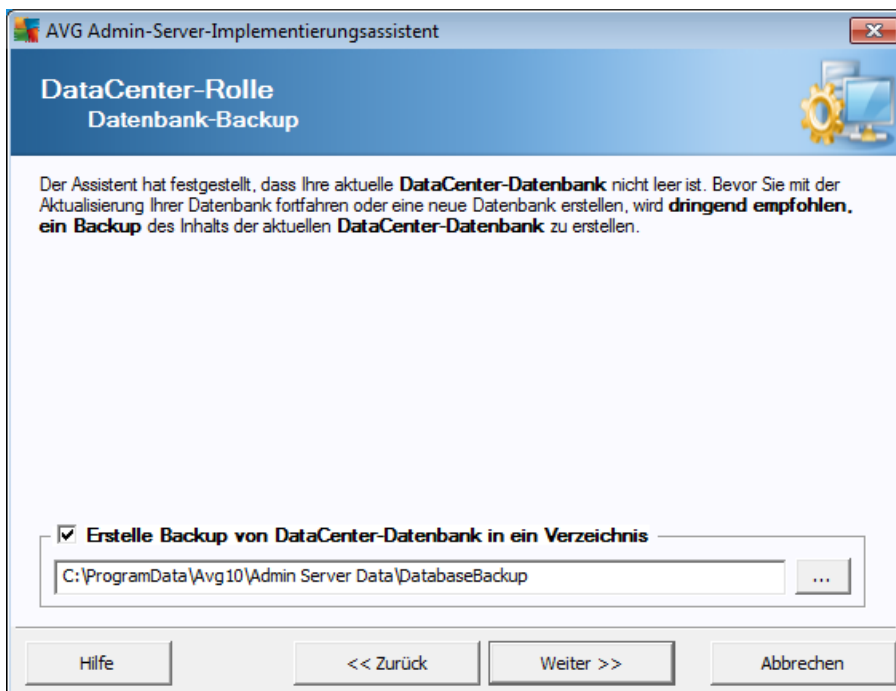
AVG Admin-Server-Implementierungsassistent

DataCenter-Rolle
Datenbank-Backup

Der Assistent hat festgestellt, dass Ihre aktuelle **DataCenter-Datenbank** nicht leer ist. Bevor Sie mit der Aktualisierung Ihrer Datenbank fortfahren oder eine neue Datenbank erstellen, wird **dringend empfohlen, ein Backup** des Inhalts der aktuellen **DataCenter-Datenbank** zu erstellen.

☑ Erstelle Backup von DataCenter-Datenbank in ein Verzeichnis

C:\ProgramData\Avg10\Admin Server Data\DatabaseBackup

...

Hilfe

<< Zurück

Weiter >>

Abbrechen